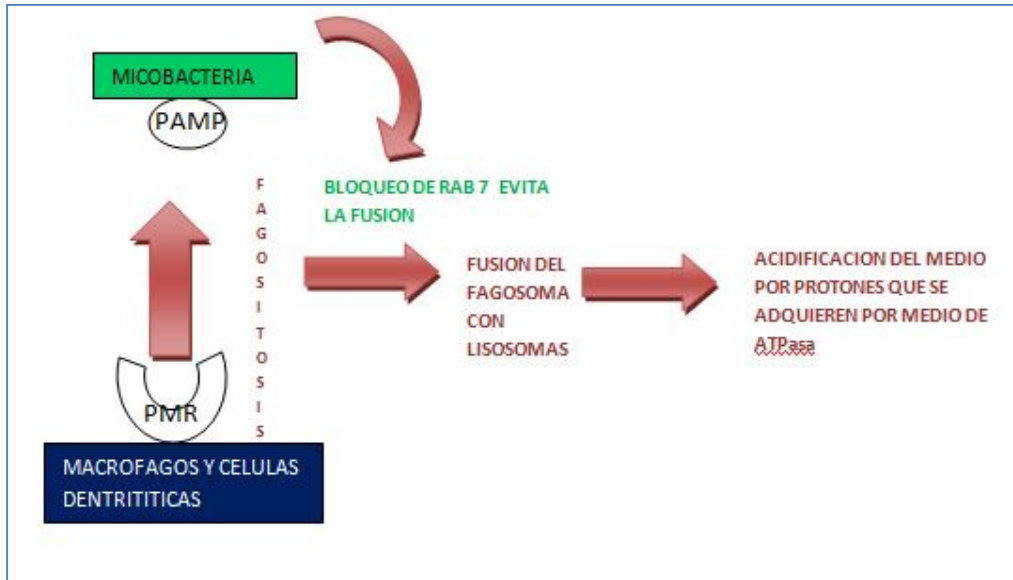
MICOBACTERIA

PAMP

FAGOSITOSIS

BLOQUEO DE RAB 7 EVITA LA FUSION

FUSION DEL FAGOSOMA CON LISOSOMAS

ACIDIFICACION DEL MEDIO POR PROTONES QUE SE ADQUIEREN POR MEDIO DE ATPasa

PMR

MACROFAGOS Y CELULAS DENTRITITICAS